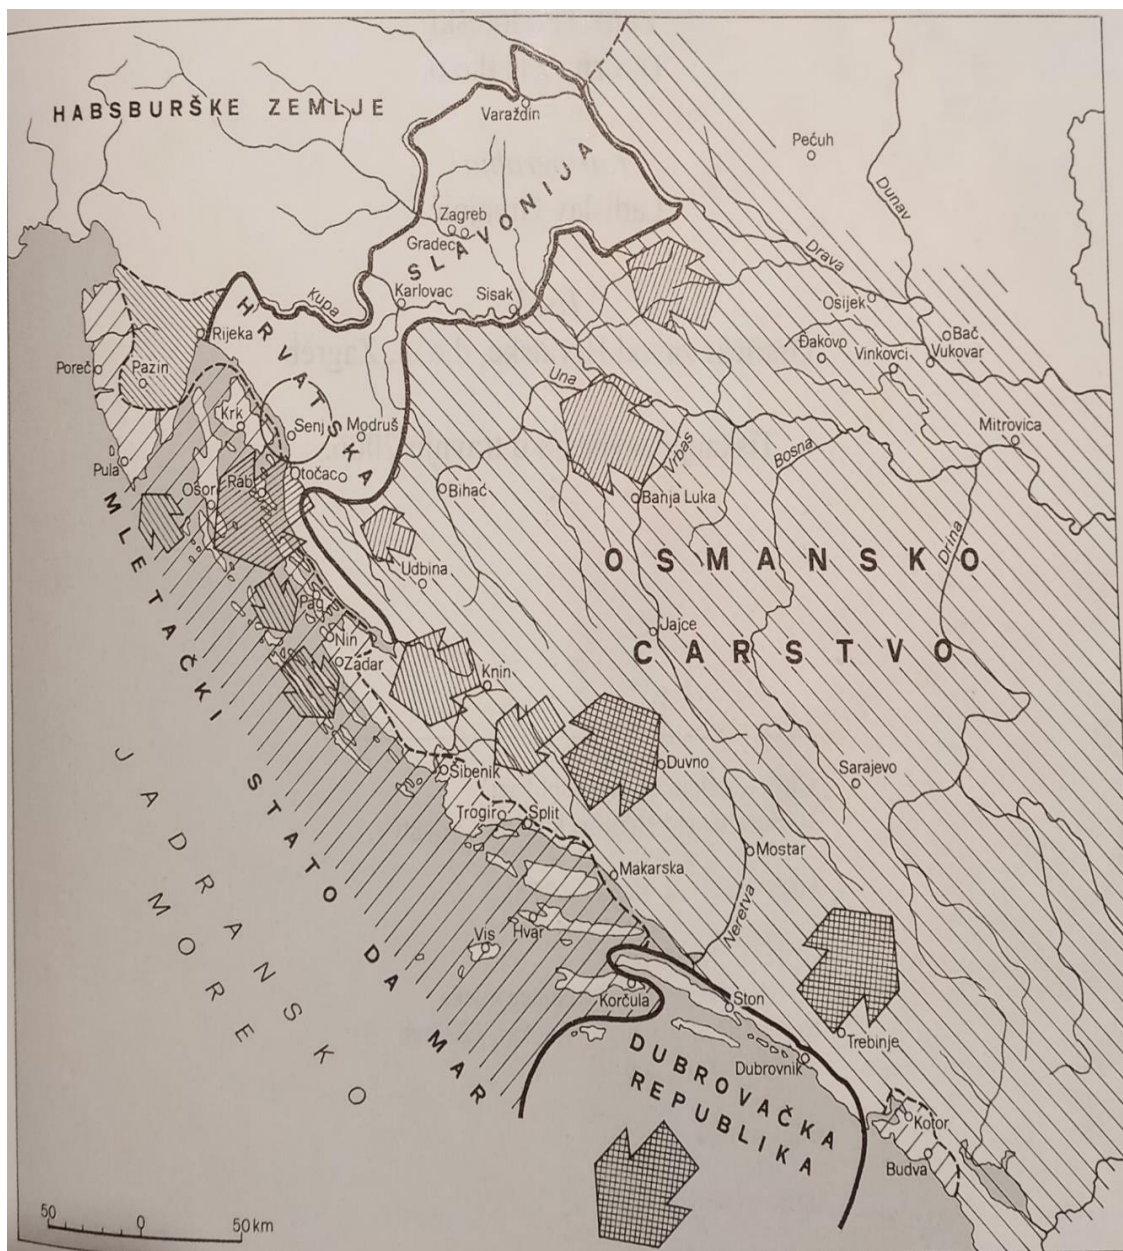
HABSBURŠKE ZEMLJE

Varaždin

Pečuh

SLAVONIJA

Dunav

Zagreb

Gradec

Drava

Kupa

Karlovac

Sisak

Osijek

Bač

HRVATSKA

Rijeka

Đakovo

Vinkovci

Vukovar

Poreč

Pazin

Una

Krk

Senj

Modruš

Mitrovica

Vrbas

Bosna

Pula

Osor

Rab

Otočac

Bihać

Banja Luka

Drina

Udbina

OSMANSKO

Pag

Nin

Jajce

Zadar

CARSTVO

Knin

Duvno

Šibenik

Sarajevo

Trogir

Split

Mostar

Makarska

Vis

Hvar

Neretva

Korčula

Ston

Trebinje

Dubrovnik

MLETAČKI STATO DA MAR

JADRANSKO MORE

DUBROVAČKA REPUBLIKA

Kotor

Budva

50 0 50 km